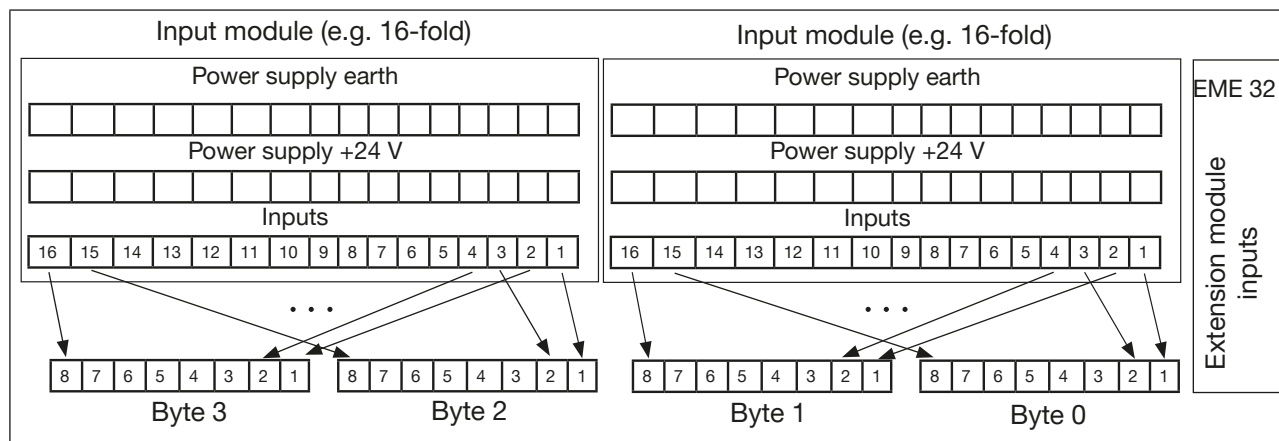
Input module (e.g. 16-fold)

Power supply earth

Power supply +24 V

Inputs

| 16 | 15 | 14 | 13 | 12 | 11 | 10 | 9 | 8 | 7 | 6 | 5 | 4 | 3 | 2 | 1 |
|---|---|---|---|---|---|---|---|---|---|---|---|---|---|---|---|

. . .

| 8 | 7 | 6 | 5 | 4 | 3 | 2 | 1 |
|---|---|---|---|---|---|---|---|

Byte 3

| 8 | 7 | 6 | 5 | 4 | 3 | 2 | 1 |
|---|---|---|---|---|---|---|---|

Byte 2

Input module (e.g. 16-fold)

Power supply earth

Power supply +24 V

Inputs

| 16 | 15 | 14 | 13 | 12 | 11 | 10 | 9 | 8 | 7 | 6 | 5 | 4 | 3 | 2 | 1 |
|---|---|---|---|---|---|---|---|---|---|---|---|---|---|---|---|

. . .

| 8 | 7 | 6 | 5 | 4 | 3 | 2 | 1 |
|---|---|---|---|---|---|---|---|

Byte 1

| 8 | 7 | 6 | 5 | 4 | 3 | 2 | 1 |
|---|---|---|---|---|---|---|---|

Byte 0

EME 32

Extension module inputs